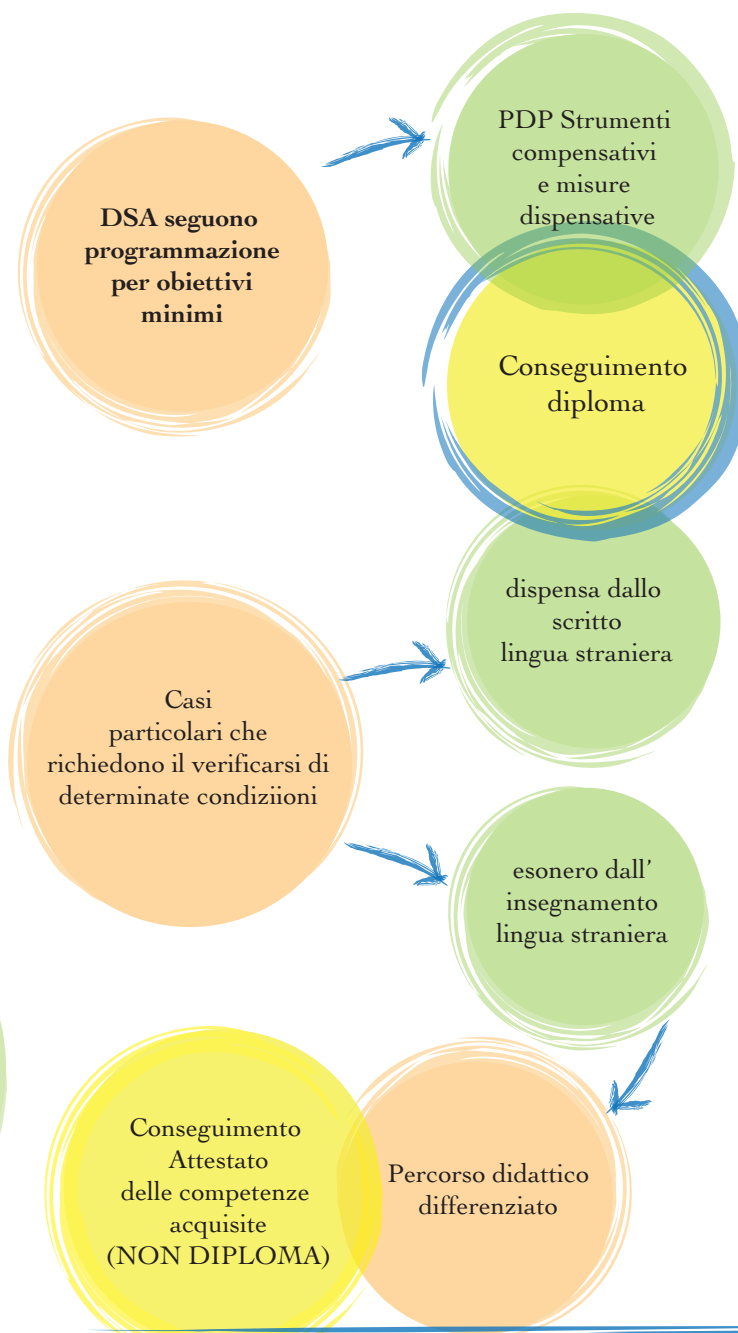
DSA seguono programmazione per obiettivi minimi

PDP Strumenti compensativi e misure dispensative

Conseguimento diploma

dispensa dallo scritto lingua straniera

Casi particolari che richiedono il verificarsi di determinate condiziioni

esonero dall' insegnamento lingua straniera

Conseguimento Attestato delle competenze acquisite (NON DIPLOMA)

Percorso didattico differenziato